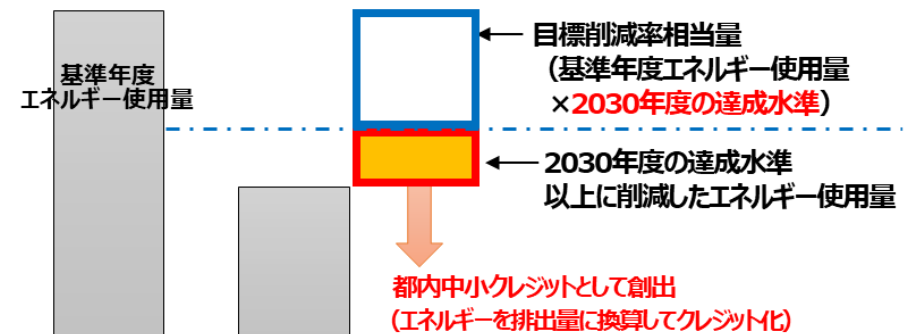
基準年度
エネルギー使用量

目標削減率相当量
（基準年度エネルギー使用量
×2030年度の達成水準）

2030年度の達成水準
以上に削減したエネルギー使用量

都内中小クレジットとして創出
（エネルギーを排出量に換算してクレジット化）